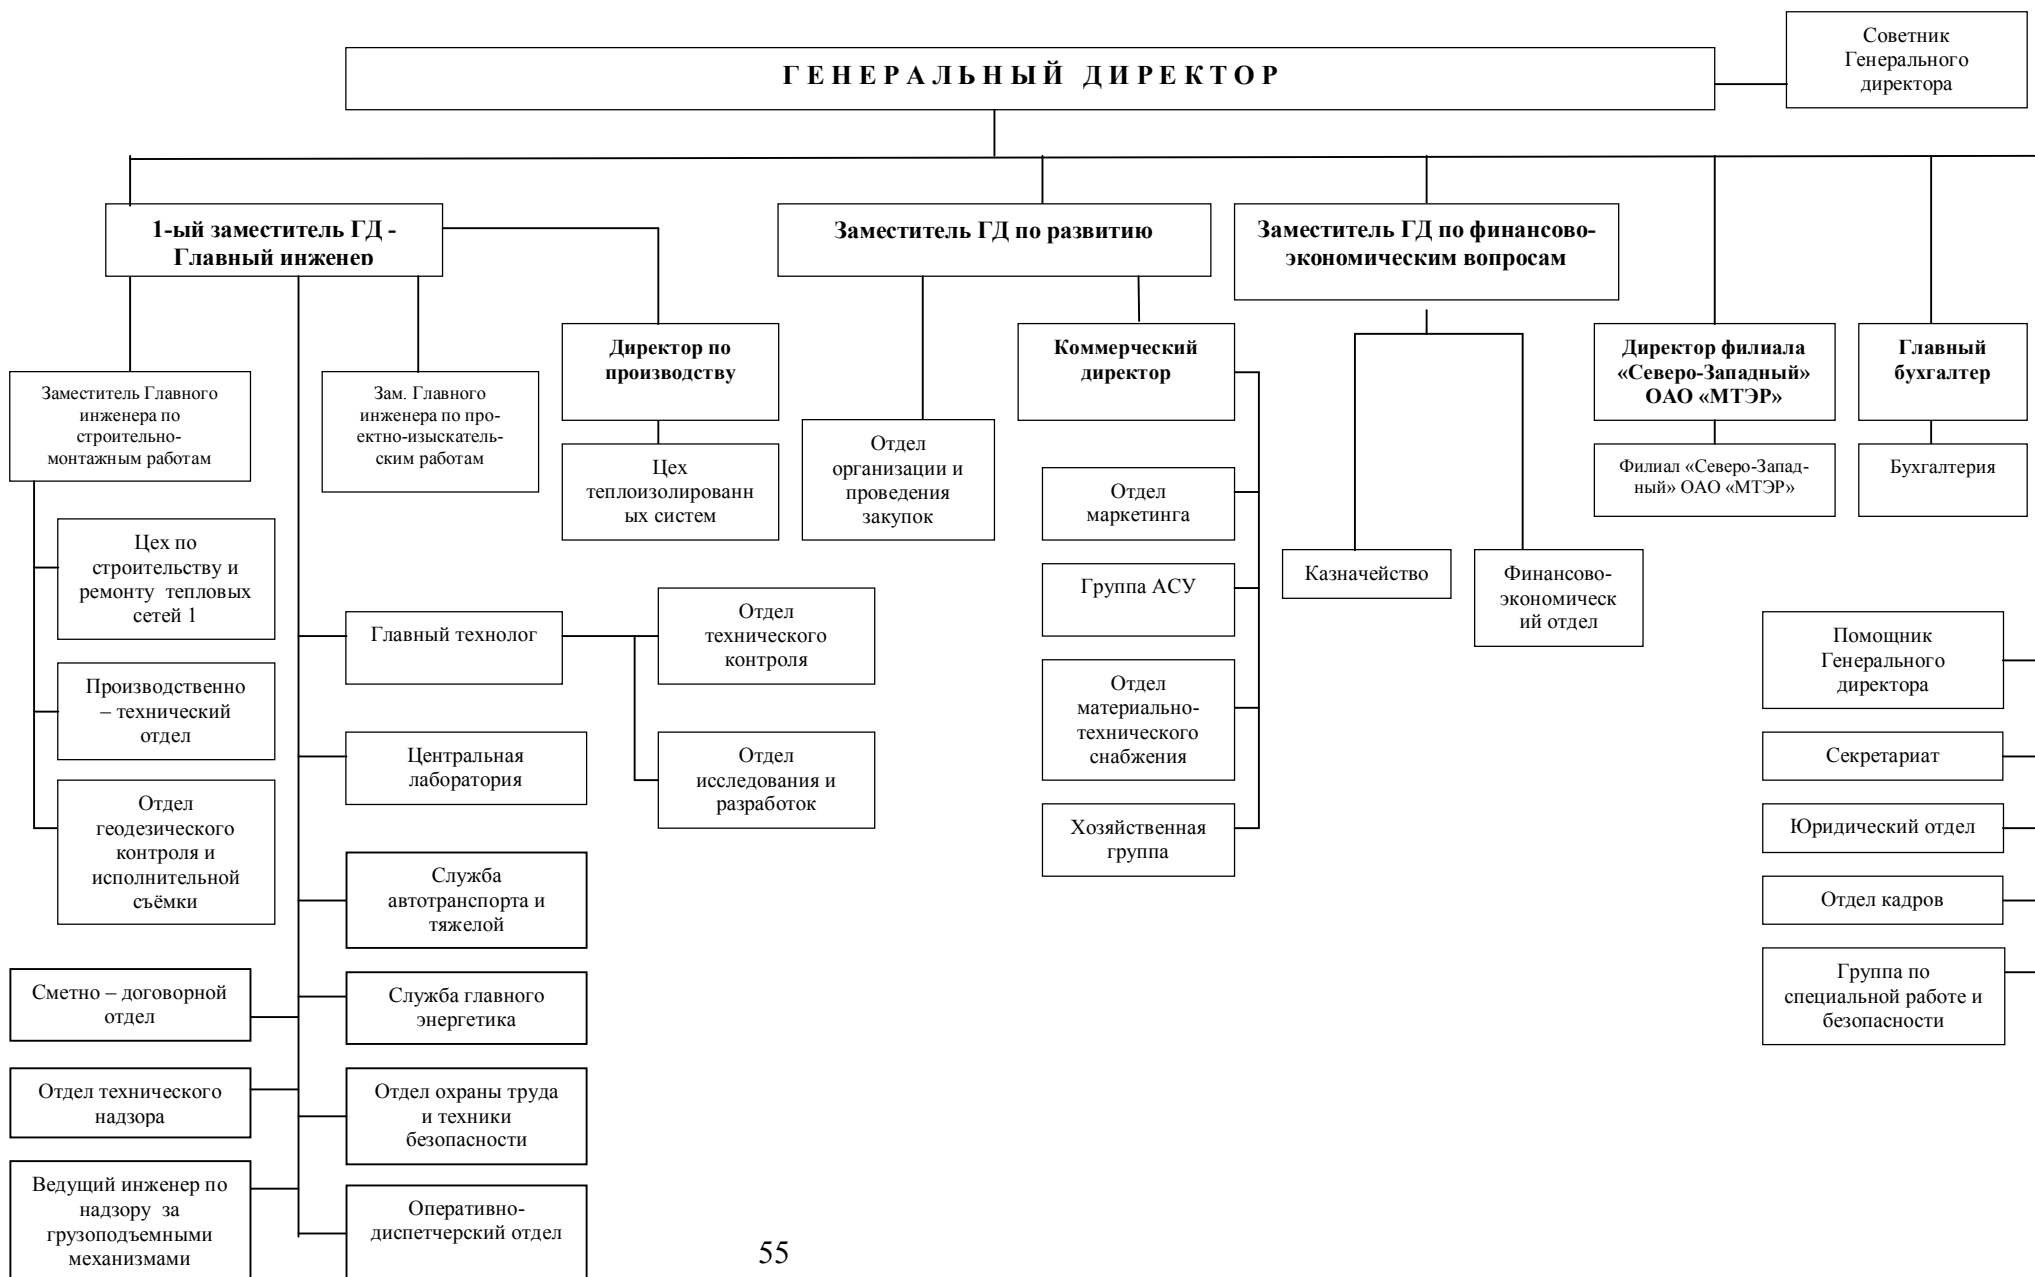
Г Е Н Е Р А Л Ь Н Ы Й  Д И Р Е К Т О Р

Советник Генерального директора

1-ый заместитель ГД - Главный инженер

Заместитель ГД по развитию

Заместитель ГД по финансово-экономическим вопросам

Заместитель Главного инженера по строительно-монтажным работам

Зам. Главного инженера по проектно-изыскательским работам

Директор по производству

Цех теплоизолированных систем

Отдел организации и проведения закупок

Коммерческий директор

Директор филиала «Северо-Западный» ОАО «МТЭР»

Филиал «Северо-Западный» ОАО «МТЭР»

Главный бухгалтер

Бухгалтерия

Цех по строительству и ремонту тепловых сетей 1

Производственно – технический отдел

Отдел геодезического контроля и исполнительной съёмки

Главный технолог

Отдел технического контроля

Отдел исследования и разработок

Центральная лаборатория

Служба автотранспорта и тяжелой

Служба главного энергетика

Отдел охраны труда и техники безопасности

Оперативно-диспетчерский отдел

Сметно – договорной отдел

Отдел технического надзора

Ведущий инженер по надзору за грузоподъемными механизмами

Отдел маркетинга

Группа АСУ

Отдел материально-технического снабжения

Хозяйственная группа

Казначейство

Финансово-экономический отдел

Помощник Генерального директора

Секретариат

Юридический отдел

Отдел кадров

Группа по специальной работе и безопасности

55